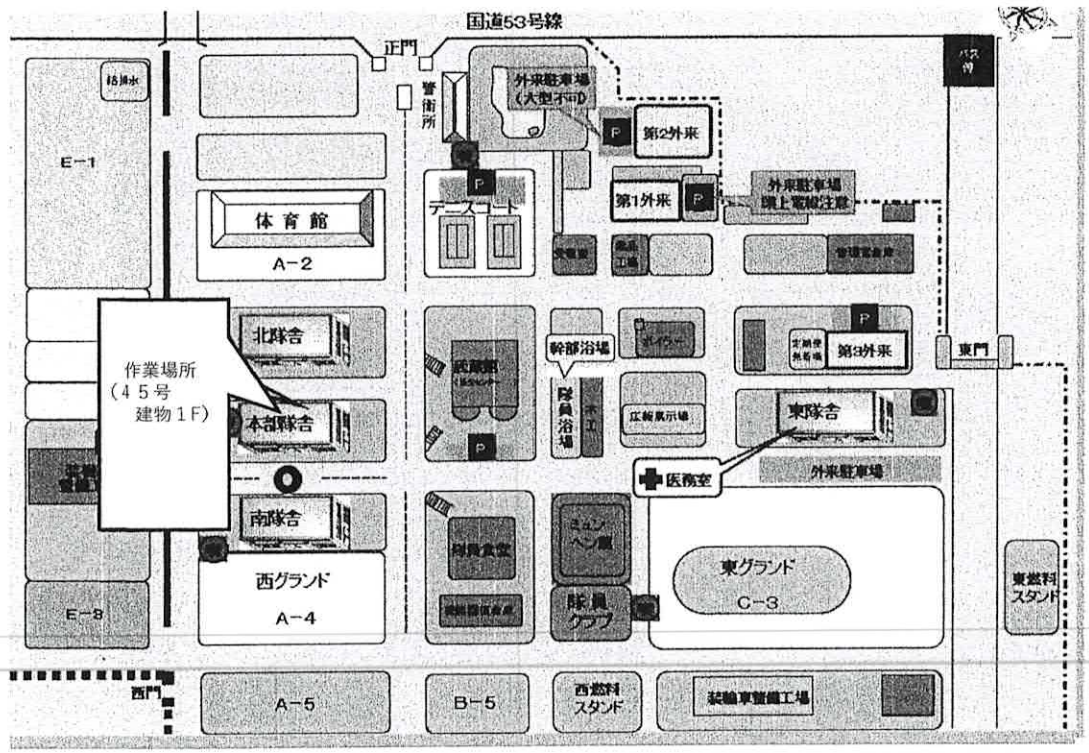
国道53号線

正門

バス停

給排水

警衛所

外来駐車場（大型不可）

P

第2外来

E−1

P

テニスコート

第1外来

P

外来駐車場 頭上電線注意

体育館

A−2

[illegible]

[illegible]

管理業倉庫

北隊舎

厩舎館

幹部浴場

ボイラー

P

第3外来

東門

作業場所（45号建物1F）

隊員浴場

広報展示場

東隊舎

本部隊舎

P

外来駐車場

医務室

南隊舎

隊員食堂

ミュンヘン館

東グランド

C−3

東燃料スタンド

西グランド

A−4

隊員クラブ

E−8

西門

A−5

B−5

西燃料スタンド

装輪車整備工場